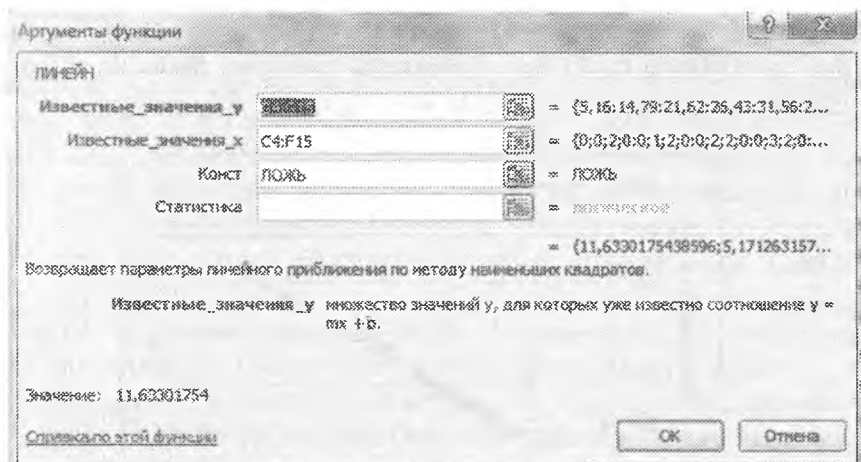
Аргументы функции

ЛИНЕЙН

Известные_значения_y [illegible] = {5,16:14,79:21,62:36,43:31,56:2...

Известные_значения_x C4:F15 = {0;0;2;0:0;1;2;0:0;2;2;0:0;3;2;0:...

Конст ЛОЖЬ = ЛОЖЬ

Статистика = логическое

= {11,6330175438596;5,171263157...

Возвращает параметры линейного приближения по методу наименьших квадратов.

Известные_значения_y множество значений y, для которых уже известно соотношение y = mx + b.

Значение: 11,63301754

Справка по этой функции

OK Отмена